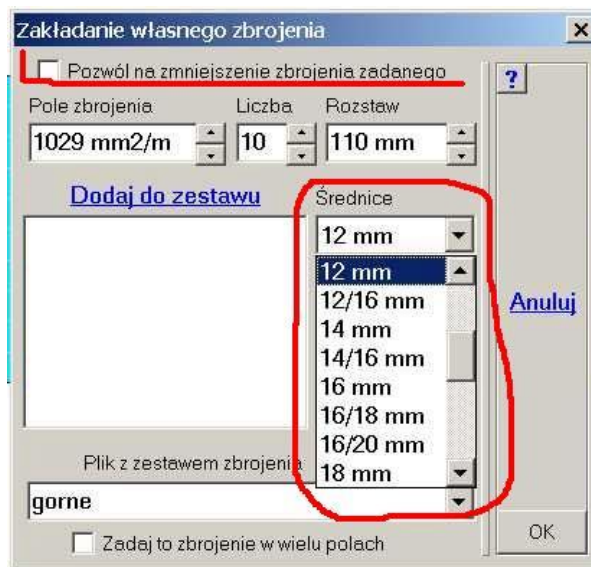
Zakładanie własnego zbrojenia

×

Pozwól na zmniejszenie zbrojenia zadanego

?

Pole zbrojenia

Liczba

Rozstaw

1029 mm2/m

10

110 mm

Dodaj do zestawu

Średnice

12 mm

12 mm
12/16 mm
14 mm
14/16 mm
16 mm
16/18 mm
16/20 mm
18 mm

Anuluj

Plik z zestawem zbrojenia

gorne

Zadaj to zbrojenie w wielu polach

OK